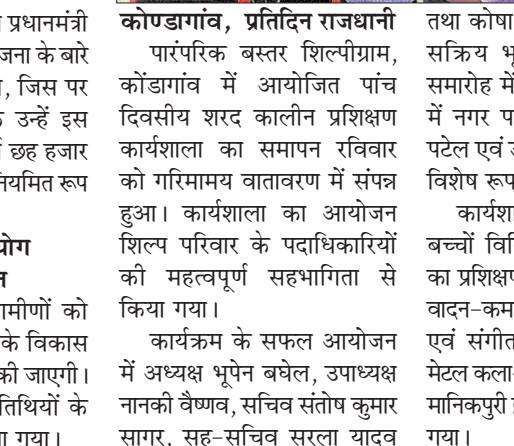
प्रधानमंत्री
जना के बारे
, जिस पर
उन्हें इस
छह हजार
नियमित रूप

योग
न

ग्रामीणों को
के विकास
की जाएगी।
अतिथियों के
या गया।

कोण्डागांव, प्रतिदिन राजधानी
पारंपरिक बस्तर शिल्पीग्राम, कोंडागांव में आयोजित पांच दिवसीय शरद कालीन प्रशिक्षण कार्यशाला का समापन रविवार को गरिमामय वातावरण में संपन्न हुआ। कार्यशाला का आयोजन शिल्प परिवार के पदाधिकारियों की महत्वपूर्ण सहभागिता से किया गया।

कार्यक्रम के सफल आयोजन में अध्यक्ष भूपेन बघेल, उपाध्यक्ष नानकी वैष्णव, सचिव संतोष कुमार सागर, सह-सचिव सरला यादव

तथा कोषा
सक्रिय भू
समारोह में
में नगर प
पटेल एवं
विशेष रूप

कार्यशा
बच्चों वि
का प्रशिक्ष
वादन-कम
एवं संगीत
मेटल कला
मानिकपुरी
गया।